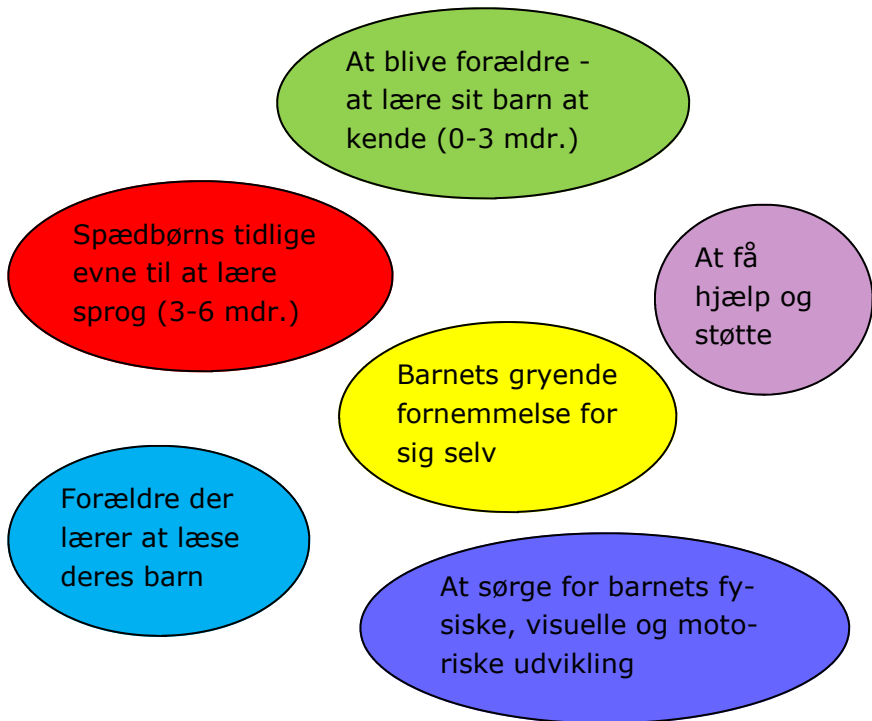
At blive forældre - at lære sit barn at kende (0-3 mdr.)

Spædbørns tidlige evne til at lære sprog (3-6 mdr.)

At få hjælp og støtte

Barnets gryende fornemmelse for sig selv

Forældre der lærer at læse deres barn

At sørge for barnets fysiske, visuelle og motoriske udvikling